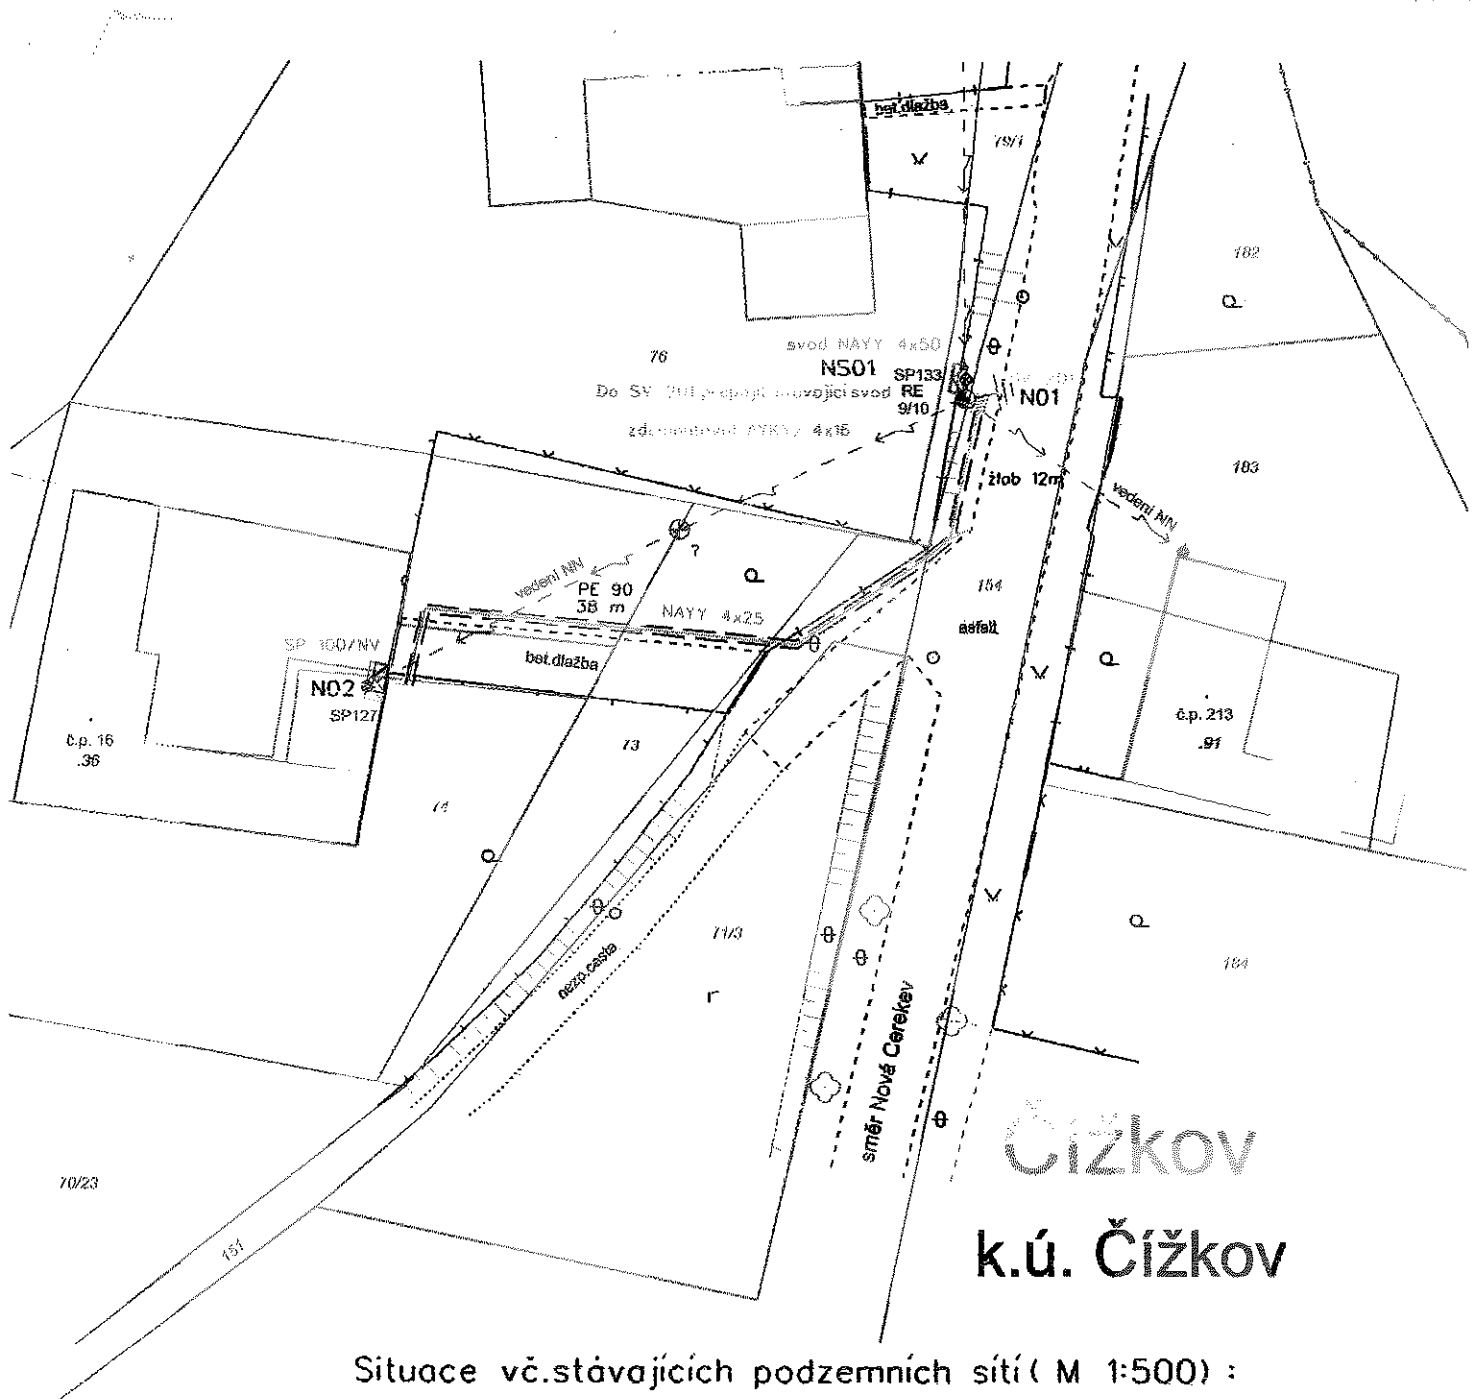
bet.dlažba
79/1
182
svod NAYY 4x50
76
NS01
SP133
Do SV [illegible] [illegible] svod
RE
9/10
N01
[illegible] 4x16
žlob 12m
183
vedení NN
vedení NN
PE 90
38 m
NAYY 4x25
154
asfalt
SP 100/NV
bet.dlažba
N02
SP127
č.p. 16
.36
73
č.p. 213
.91
74
71/3
nezp.cesta
184
směr Nová Cerekev
70/23
151
Čížkov
k.ú. Čížkov
Situace vč.stávajících podzemních sítí ( M 1:500) :